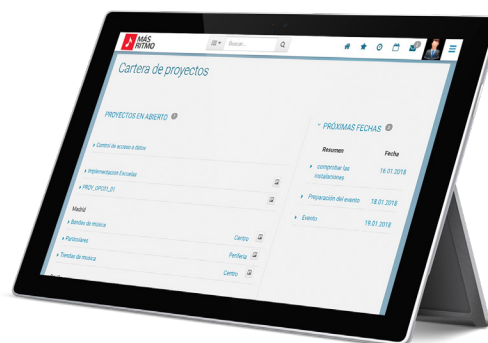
MÁS RITMO

Buscar...

Cartera de proyectos

PROYECTOS EN ABIERTO

Control de acceso a datos

Implementación Escuelas

PROY_OFC01_01

Madrid

Bandas de música

Particulares

Centro

Tiendas de música

Periferia

Centro

PRÓXIMAS FECHAS

| Resumen | Fecha |
|---|---|
| comprobar las instalaciones | 16.01.2018 |
| Preparación del evento | 18.01.2018 |
| Evento | 16.01.2018 |